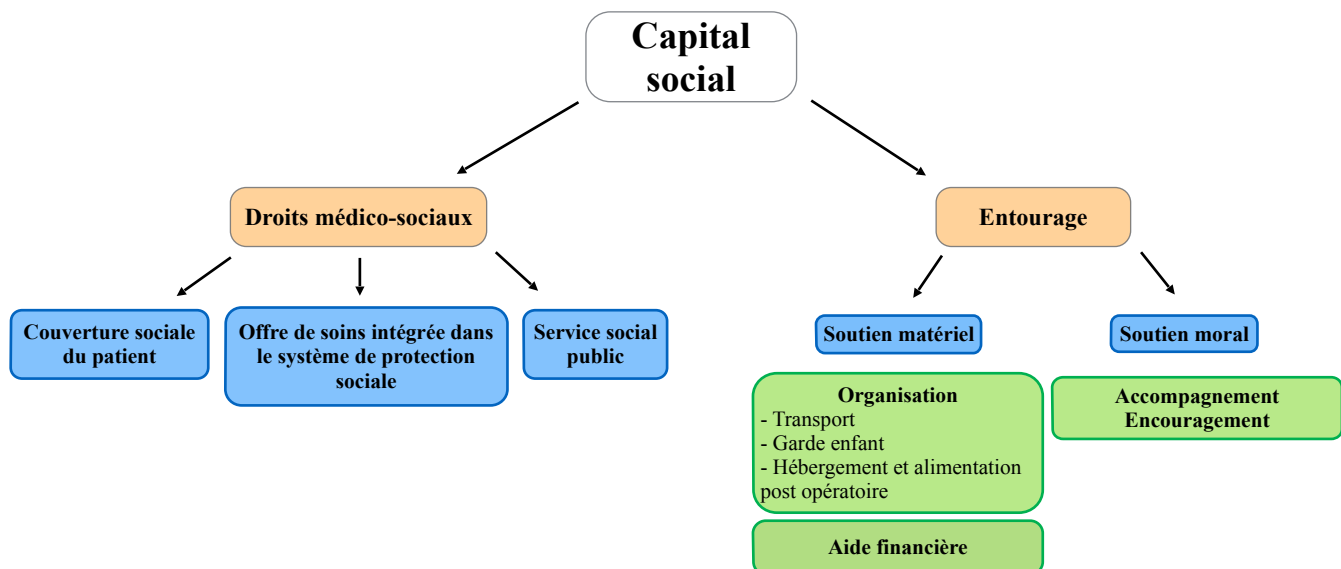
Capital social

Droits médico-sociaux

Entourage

Couverture sociale du patient

Offre de soins intégrée dans le système de protection sociale

Service social public

Soutien matériel

Soutien moral

Organisation
- Transport
- Garde enfant
- Hébergement et alimentation post opératoire

Aide financière

Accompagnement
Encouragement